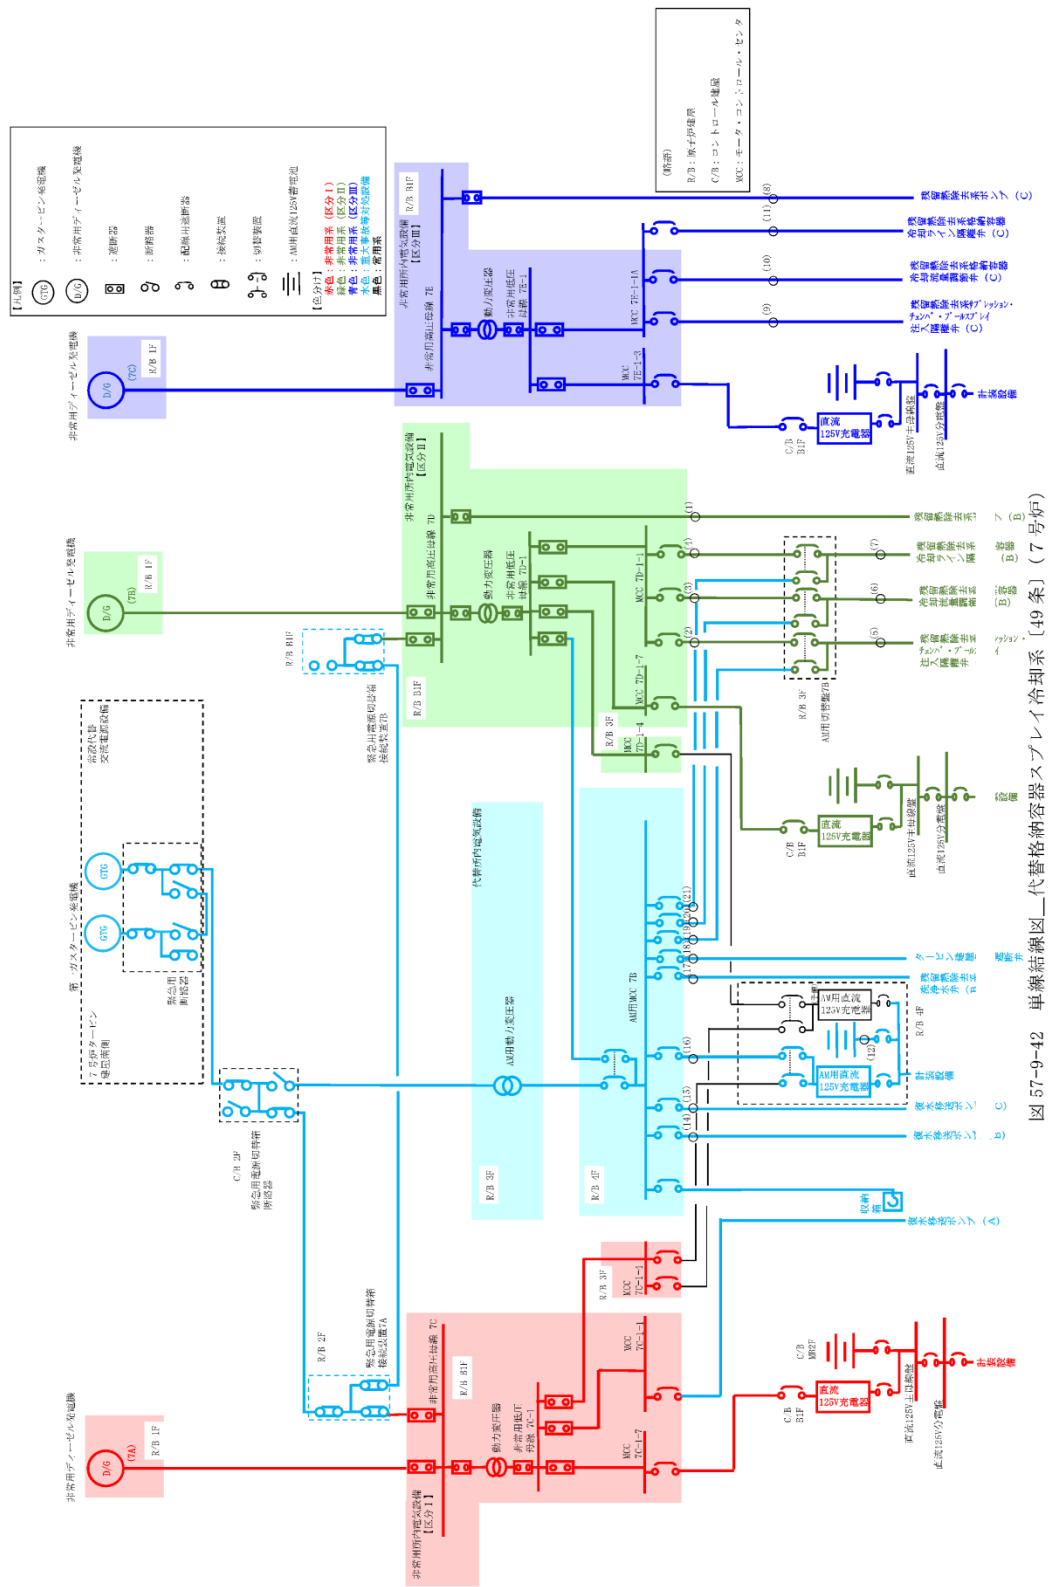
【凡例】
GTG ：ガスタービン発電機
D/G ：非常用ディーゼル発電機
：遮断器
：断路器
：配線用遮断器
：接続装置
：切替装置
：AM用直流125V蓄電池
【色分け】
赤色：非常用系（区分Ⅰ）
緑色：非常用系（区分Ⅱ）
青色：非常用系（区分Ⅲ）
青色：重大事故等対処設備
黒色：常用系

（略語）
R/B：原子炉建屋
C/B：コントロール建屋
MCC：モータ・コントロール・センタ

非常用ディーゼル発電機
D/G (7C) R/B 1F
非常用所内電気設備【区分Ⅲ】
非常用高圧母線 7E
R/B B1F
動力変圧器
非常用低圧母線 7E-1
MCC 7E-1-3
MCC 7E-1-1A
(9) (10) (11) (8)
C/B B1F
直流125V充電器
直流125V主母線盤
直流125V分電盤
計装設備
残留熱除去系ポンプ（C）
残留熱除去系格納容器冷却ライン隔離弁（C）
残留熱除去系格納容器冷却流量調節弁（C）
残留熱除去系ｼﾞｪｯﾄﾎﾟﾝﾌﾟ・ｽﾌﾟﾚｲ注入隔離弁（C）

非常用ディーゼル発電機
D/G (7B) R/B 1F
非常用所内電気設備【区分Ⅱ】
非常用高圧母線 7D
R/B B1F
動力変圧器
非常用低圧母線 7D-1
MCC 7D-1-1
MCC 7D-1-7
R/B 3F MCC 7D-1-4
(1) (2) (3) (6) (7) (5) (4)
R/B 3F
AM用切替盤7B
C/B B1F
直流125V充電器
直流125V主母線盤
直流125V分電盤
計装設備
残留熱除去系ポンプ（B）
残留熱除去系格納容器冷却ライン隔離弁（B）
残留熱除去系格納容器冷却流量調節弁（B）
残留熱除去系ｼﾞｪｯﾄﾎﾟﾝﾌﾟ・ｽﾌﾟﾚｲ注入隔離弁（B）

R/B B1F
緊急用電源切替箱接続装置7B

常設代替交流電源設備
第一ガスタービン発電機
GTG GTG
緊急用断路器
7号炉タービン建屋南側
C/B 2F
緊急用電源切替箱断路器

代替所内電気設備
AM用動力変圧器
R/B 3F
AM用MCC 7B
R/B 4F
(17) (18) (19) (20) (21) (16) (15) (14) (12) (13)
R/B 4F
AM用直流125V充電器
AM用直流125V充電器
計装設備
タービン建屋 電源車
残留熱除去系洗浄水弁（B）
復水移送ポンプ（C）
復水移送ポンプ（B）
電源車
復水移送ポンプ（A）

非常用ディーゼル発電機
D/G (7A) R/B 1F
R/B 2F
緊急用電源切替箱接続装置7A
非常用所内電気設備【区分Ⅰ】
非常用高圧母線 7C
R/B B1F
動力変圧器
非常用低圧母線 7C-1
R/B 3F MCC 7C-1-1
MCC 7C-1-1
MCC 7C-1-7
C/B B1F
C/B MB2F
直流125V充電器
直流125V主母線盤
直流125V分電盤
計装設備

図 57-9-42 単線結線図＿代替格納容器スプレイ冷却系［49条］（7号炉）